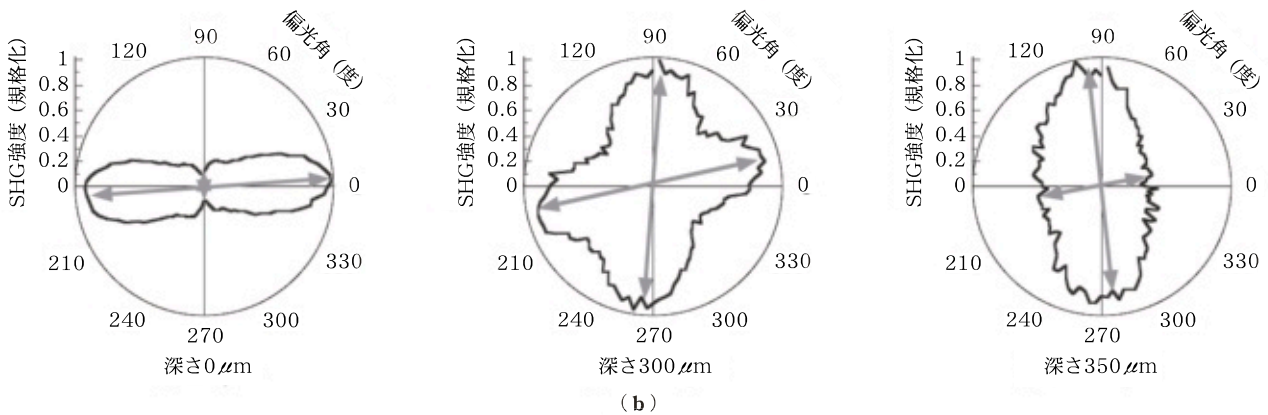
SHG強度（規格化）
1
0.8
0.6
0.4
0.2
0
120
90
60
偏光角（度）
30
0
330
300
270
240
210
深さ0 $\mu$m

SHG強度（規格化）
1
0.8
0.6
0.4
0.2
0
120
90
60
偏光角（度）
30
0
330
300
270
240
210
深さ300 $\mu$m

SHG強度（規格化）
1
0.8
0.6
0.4
0.2
0
120
90
60
偏光角（度）
30
0
330
300
270
240
210
深さ350 $\mu$m

（b）